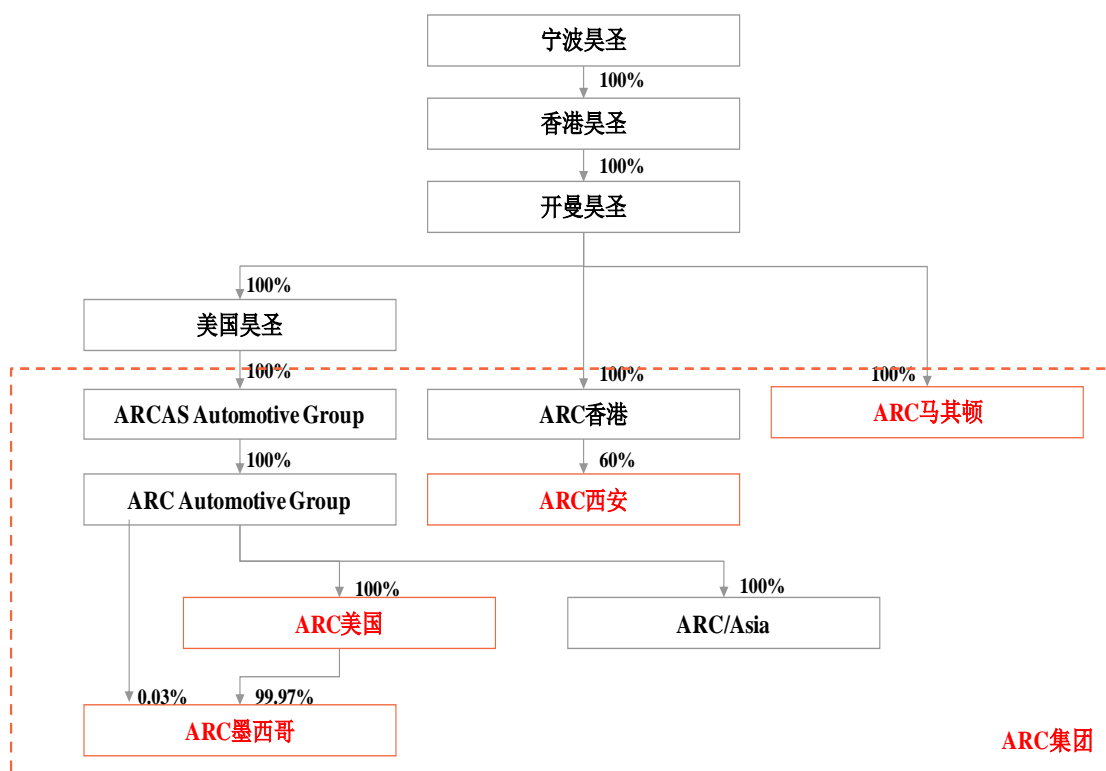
宁波昊圣

100%

香港昊圣

100%

开曼昊圣

100%

美国昊圣

100%

ARCAS Automotive Group

100%

ARC Automotive Group

100%

ARC香港

60%

ARC西安

100%

ARC马其顿

100%

ARC美国

100%

ARC/Asia

0.03%

99.97%

ARC墨西哥

ARC集团